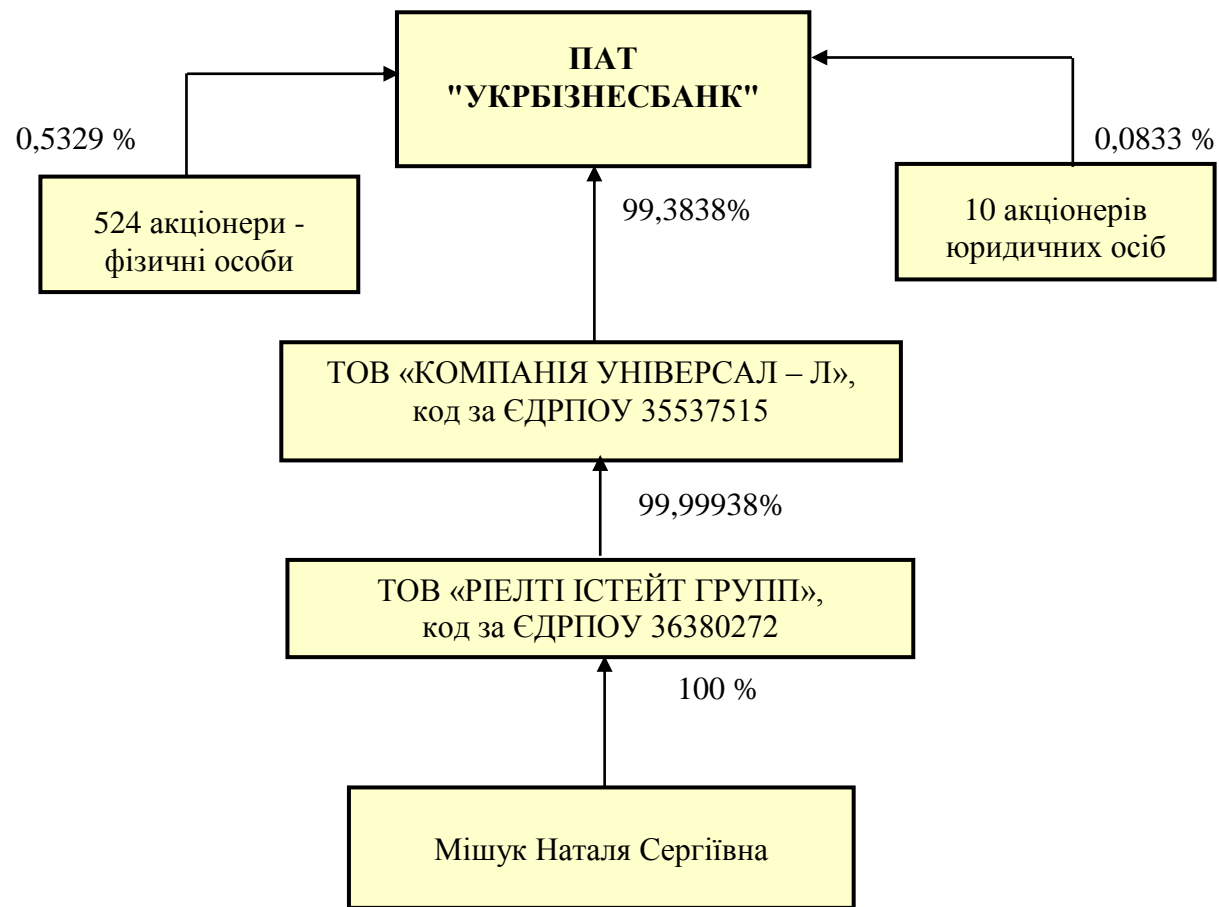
ПАТ
"УКРБІЗНЕСБАНК"

0,5329 %

524 акціонери - фізичні особи

99,3838%

0,0833 %

10 акціонерів юридичних осіб

ТОВ «КОМПАНІЯ УНІВЕРСАЛ – Л», код за ЄДРПОУ 35537515

99,99938%

ТОВ «РІЕЛТІ ІСТЕЙТ ГРУПП», код за ЄДРПОУ 36380272

100 %

Мішук Наталя Сергіївна